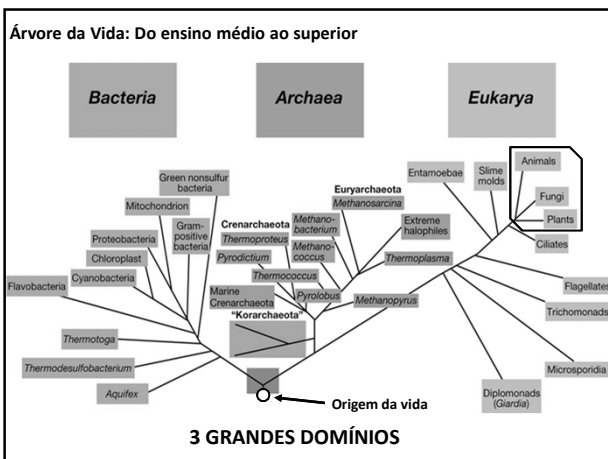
Árvore da Vida: Do ensino médio ao superior

Bacteria

Archaea

Eukarya

Green nonsulfur bacteria

Mitochondrion

Gram-positive bacteria

Proteobacteria

Chloroplast

Cyanobacteria

Flavobacteria

*Thermotoga*

*Thermodesulfobacterium*

*Aquifex*

Crenarchaeota

*Thermoproteus*

*Pyrodictium*

*Thermococcus*

Marine Crenarchaeota

"Korarchaeota"

*Pyrolobus*

Euryarchaeota

*Methanosarcina*

*Methanobacterium*

*Methanococcus*

Extreme halophiles

*Thermoplasma*

*Methanopyrus*

Entamoebae

Slime molds

Animals

Fungi

Plants

Ciliates

Flagellates

Trichomonads

Microsporidia

Diplomonads (*Giardia*)

Origem da vida

3 GRANDES DOMÍNIOS